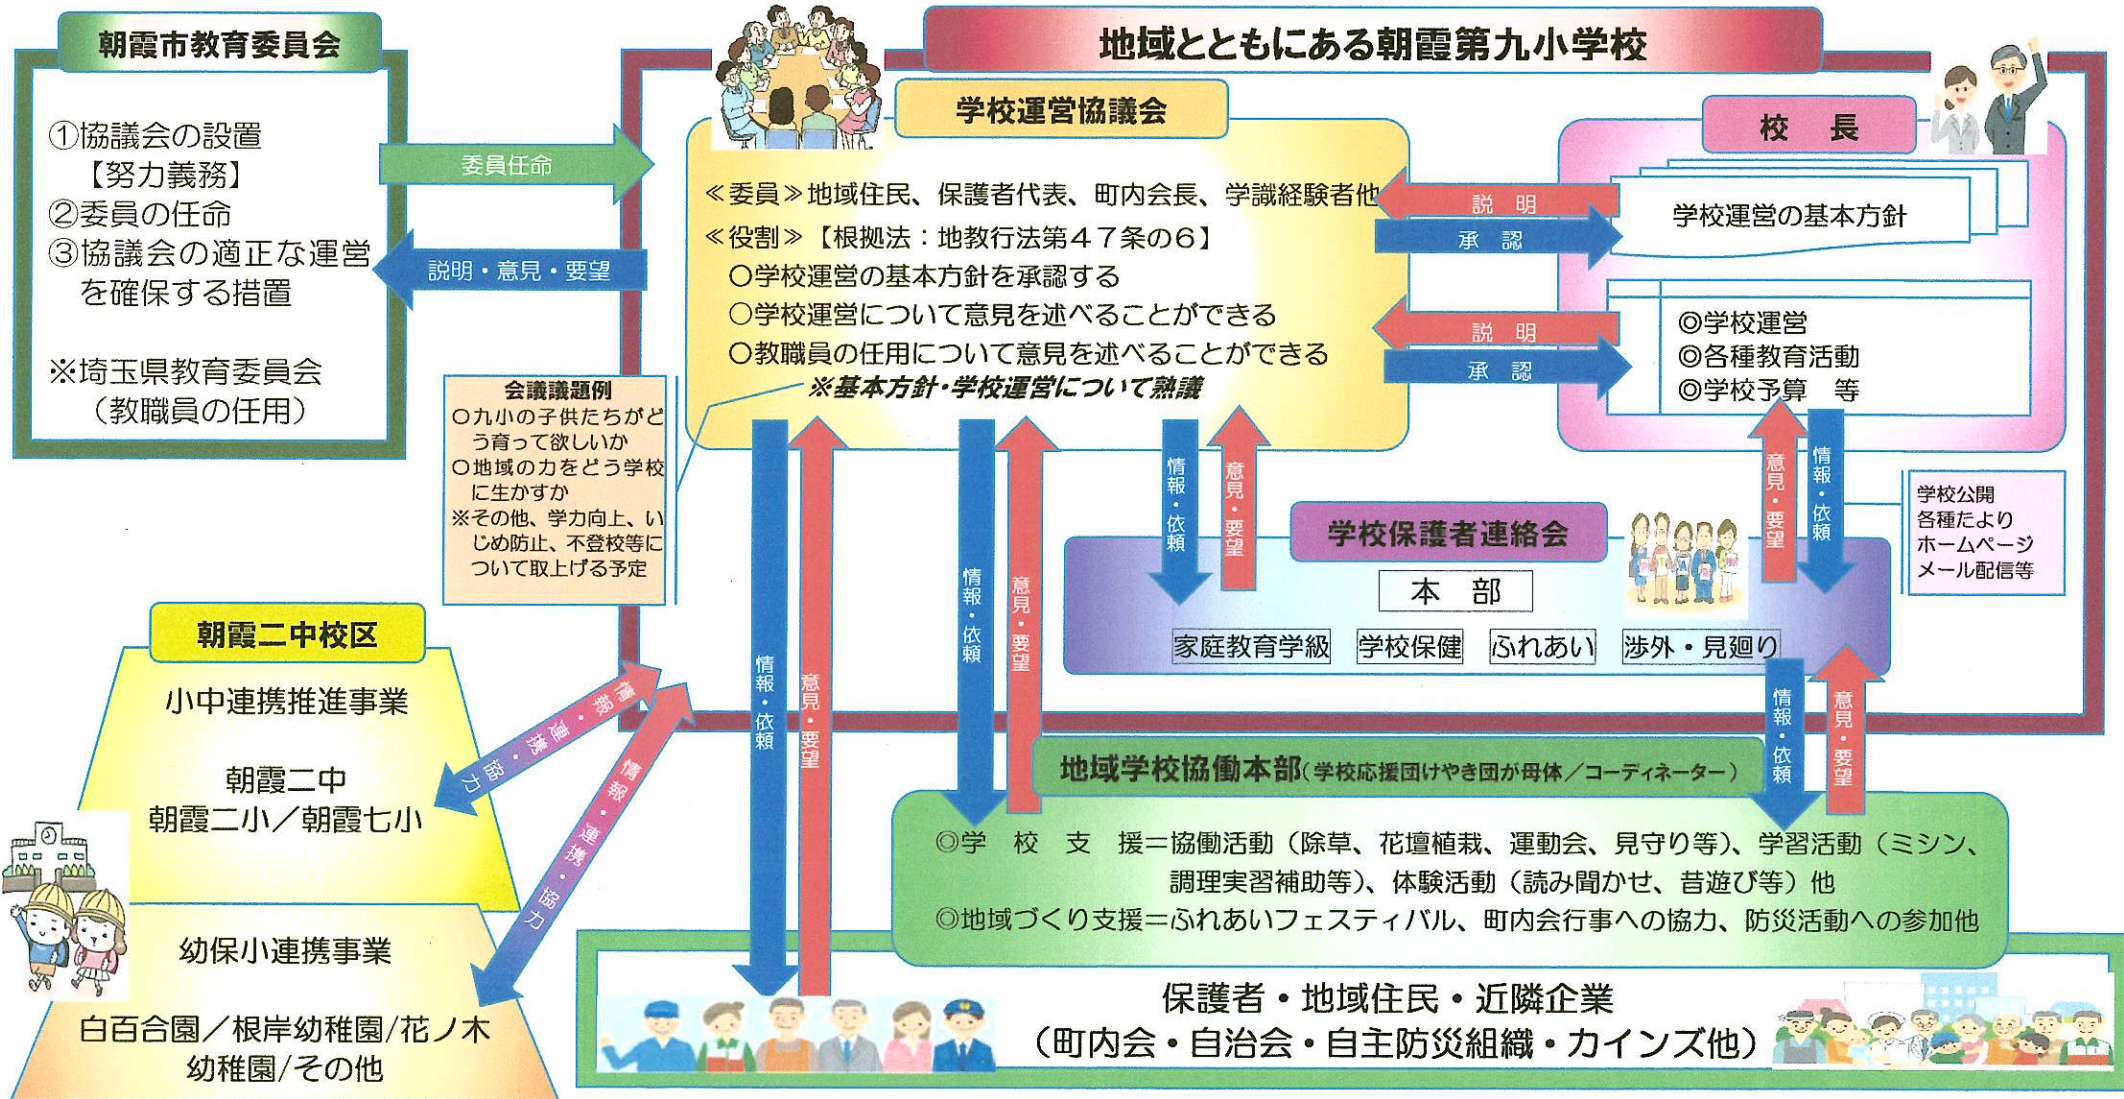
朝霞市教育委員会

①協議会の設置
【努力義務】
②委員の任命
③協議会の適正な運営を確保する措置

※埼玉県教育委員会
（教職員の任用）

委員任命

説明・意見・要望

地域とともにある朝霞第九小学校

学校運営協議会

≪委員≫地域住民、保護者代表、町内会長、学識経験者他
≪役割≫【根拠法：地教行法第４７条の６】
○学校運営の基本方針を承認する
○学校運営について意見を述べることができる
○教職員の任用について意見を述べることができる
※基本方針・学校運営について熟議

会議議題例
○九小の子供たちがどう育って欲しいか
○地域の力をどう学校に生かすか
※その他、学力向上、いじめ防止、不登校等について取上げる予定

校　長

説　明
承　認
学校運営の基本方針

説　明
承　認
◎学校運営
◎各種教育活動
◎学校予算　等

情報・依頼
意見・要望

学校保護者連絡会
本　部
家庭教育学級
学校保健
ふれあい
渉外・見廻り

情報・依頼
意見・要望

学校公開
各種たより
ホームページ
メール配信等

朝霞二中校区
小中連携推進事業
朝霞二中
朝霞二小／朝霞七小
幼保小連携事業
白百合園／根岸幼稚園/花ノ木幼稚園／その他

情報・連携・協力
情報・連携・協力

情報・依頼
意見・要望
情報・依頼
意見・要望
情報・依頼
意見・要望

地域学校協働本部（学校応援団けやき団が母体／コーディネーター）
◎学　校　支　援＝協働活動（除草、花壇植栽、運動会、見守り等）、学習活動（ミシン、調理実習補助等）、体験活動（読み聞かせ、昔遊び等）他
◎地域づくり支援＝ふれあいフェスティバル、町内会行事への協力、防災活動への参加他

保護者・地域住民・近隣企業
（町内会・自治会・自主防災組織・カインズ他）